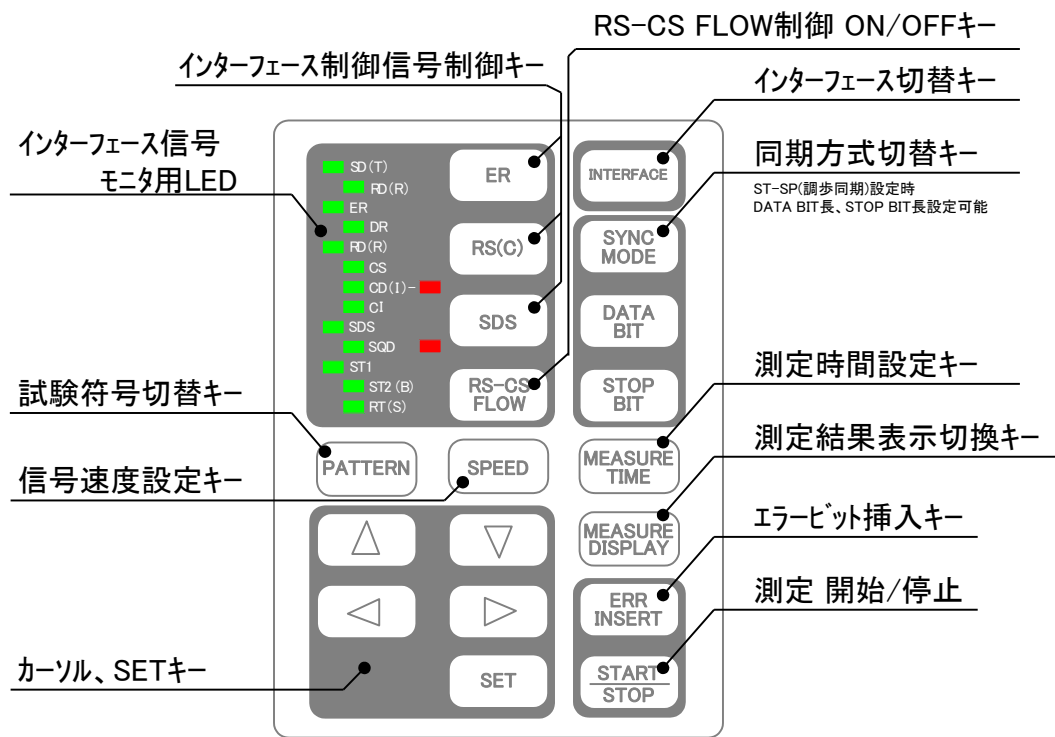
RS-CS FLOW制御 ON/OFFキー

インターフェース制御信号制御キー

インターフェース切替キー

インターフェース信号
モニタ用LED

同期方式切替キー

ST-SP(調歩同期)設定時
DATA BIT長、STOP BIT長設定可能

SD(T)
RD(R)
ER
DR
RD(R)
CS
CD(I)-
CI
SDS
SQD
ST1
ST2(B)
RT(S)

ER

RS(C)

SDS

RS-CS FLOW

INTERFACE

SYNC MODE

DATA BIT

STOP BIT

測定時間設定キー

試験符号切替キー

測定結果表示切換キー

PATTERN

SPEED

MEASURE TIME

信号速度設定キー

MEASURE DISPLAY

△ ▽

エラービット挿入キー

◁ ▷

ERR INSERT

測定 開始/停止

カーソル、SETキー

SET

START
STOP